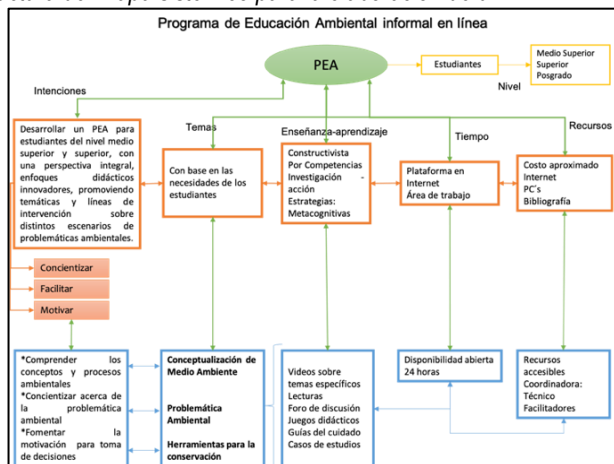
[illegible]

Programa de Educación Ambiental informal en línea

PEA

Estudiantes

Medio Superior
Superior
Posgrado

Nivel

Intenciones

Temas

Enseñanza-aprendizaje

Tiempo

Recursos

Desarrollar un PEA para estudiantes del nivel medio superior y superior, con una perspectiva integral, enfoques didácticos innovadores, promoviendo temáticas y líneas de intervención sobre distintos escenarios de problemáticas ambientales.

Con base en las necesidades de los estudiantes

Constructivista
Por Competencias
Investigación - acción
Estrategias: Metacognitivas

Plataforma en Internet
Área de trabajo

Costo aproximado
Internet
PC's
Bibliografía

Concientizar

Facilitar

Motivar

*Comprender los conceptos y procesos ambientales
*Concientizar acerca de la problemática ambiental
*Fomentar la motivación para toma de decisiones

Conceptualización de Medio Ambiente

Problemática Ambiental

Herramientas para la conservación

Videos sobre temas específicos
Lecturas
Foro de discusión
Juegos didácticos
Guías del cuidado
Casos de estudios

Disponibilidad abierta 24 horas

Recursos accesibles
Coordinadora: Técnico
Facilitadores